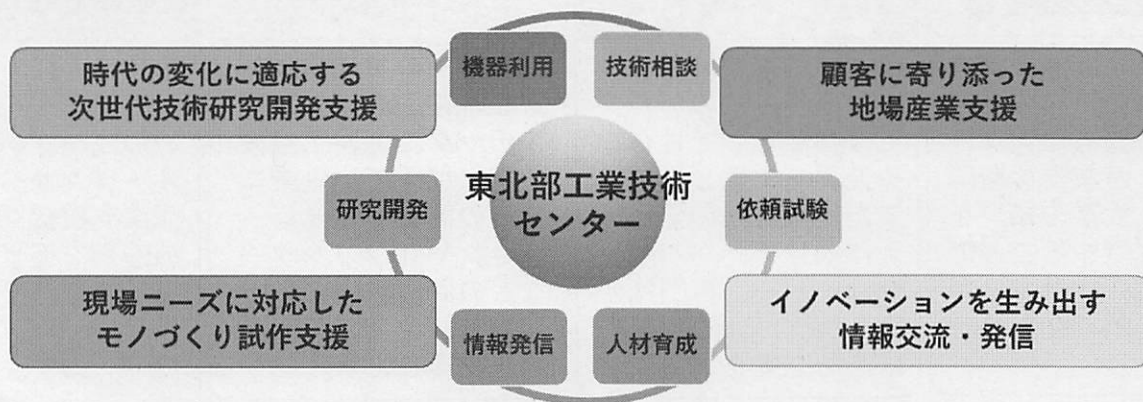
時代の変化に適応する
次世代技術研究開発支援

機器利用

技術相談

顧客に寄り添った
地場産業支援

研究開発

東北部工業技術
センター

依頼試験

現場ニーズに対応した
モノづくり試作支援

情報発信

人材育成

イノベーションを生み出す
情報交流・発信